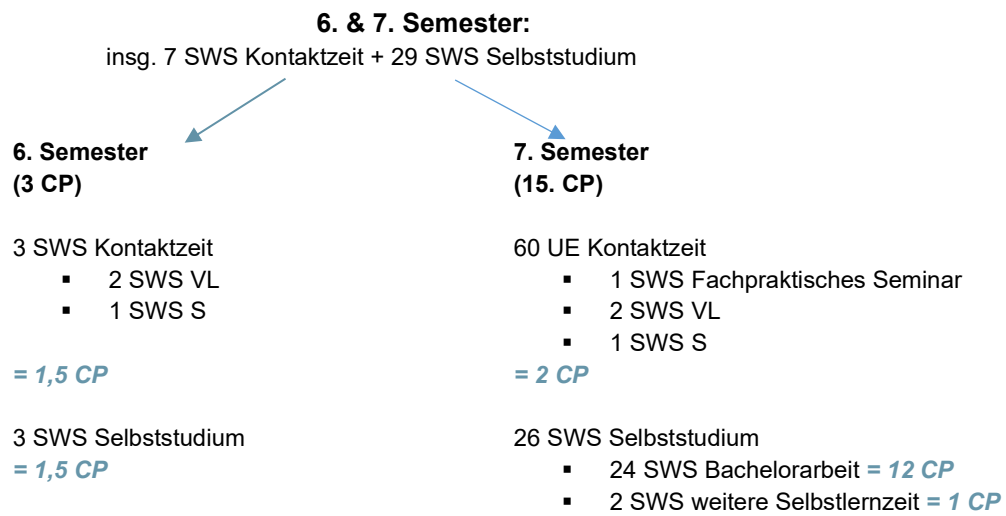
**6. & 7. Semester:**
insg. 7 SWS Kontaktzeit + 29 SWS Selbststudium

**6. Semester**
**(3 CP)**

3 SWS Kontaktzeit
- 2 SWS VL
- 1 SWS S

*= 1,5 CP*

3 SWS Selbststudium
*= 1,5 CP*

**7. Semester**
**(15. CP)**

60 UE Kontaktzeit
- 1 SWS Fachpraktisches Seminar
- 2 SWS VL
- 1 SWS S

*= 2 CP*

26 SWS Selbststudium
- 24 SWS Bachelorarbeit *= 12 CP*
- 2 SWS weitere Selbstlernzeit *= 1 CP*